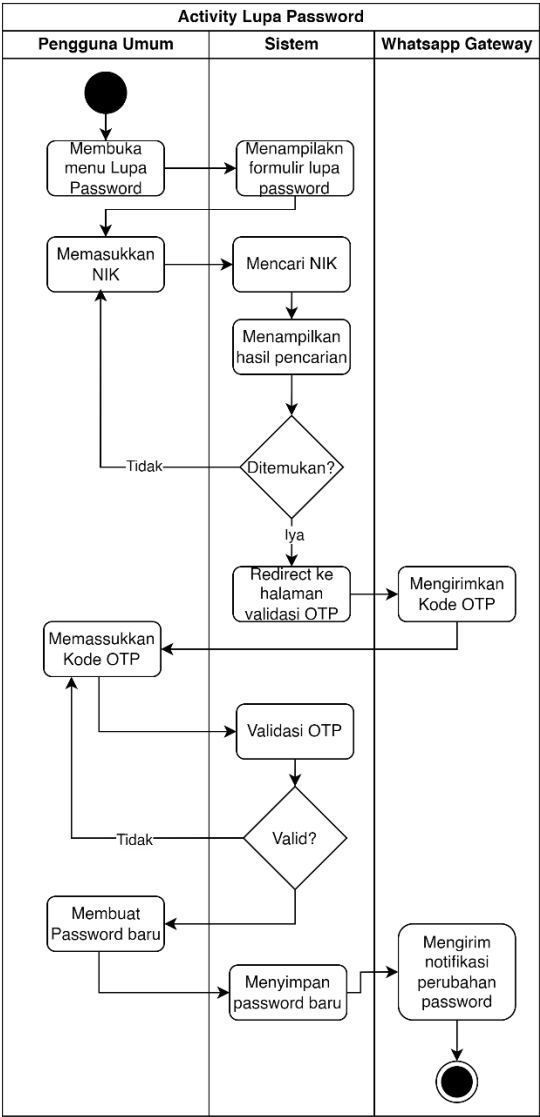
Activity Lupa Password

| Pengguna Umum | Sistem | Whatsapp Gateway |
|---|---|---|

Membuka menu Lupa Password

Menampilakn formulir lupa password

Memasukkan NIK

Mencari NIK

Menampilkan hasil pencarian

Ditemukan?

Tidak

Iya

Redirect ke halaman validasi OTP

Mengirimkan Kode OTP

Memassukkan Kode OTP

Validasi OTP

Valid?

Tidak

Membuat Password baru

Menyimpan password baru

Mengirim notifikasi perubahan password